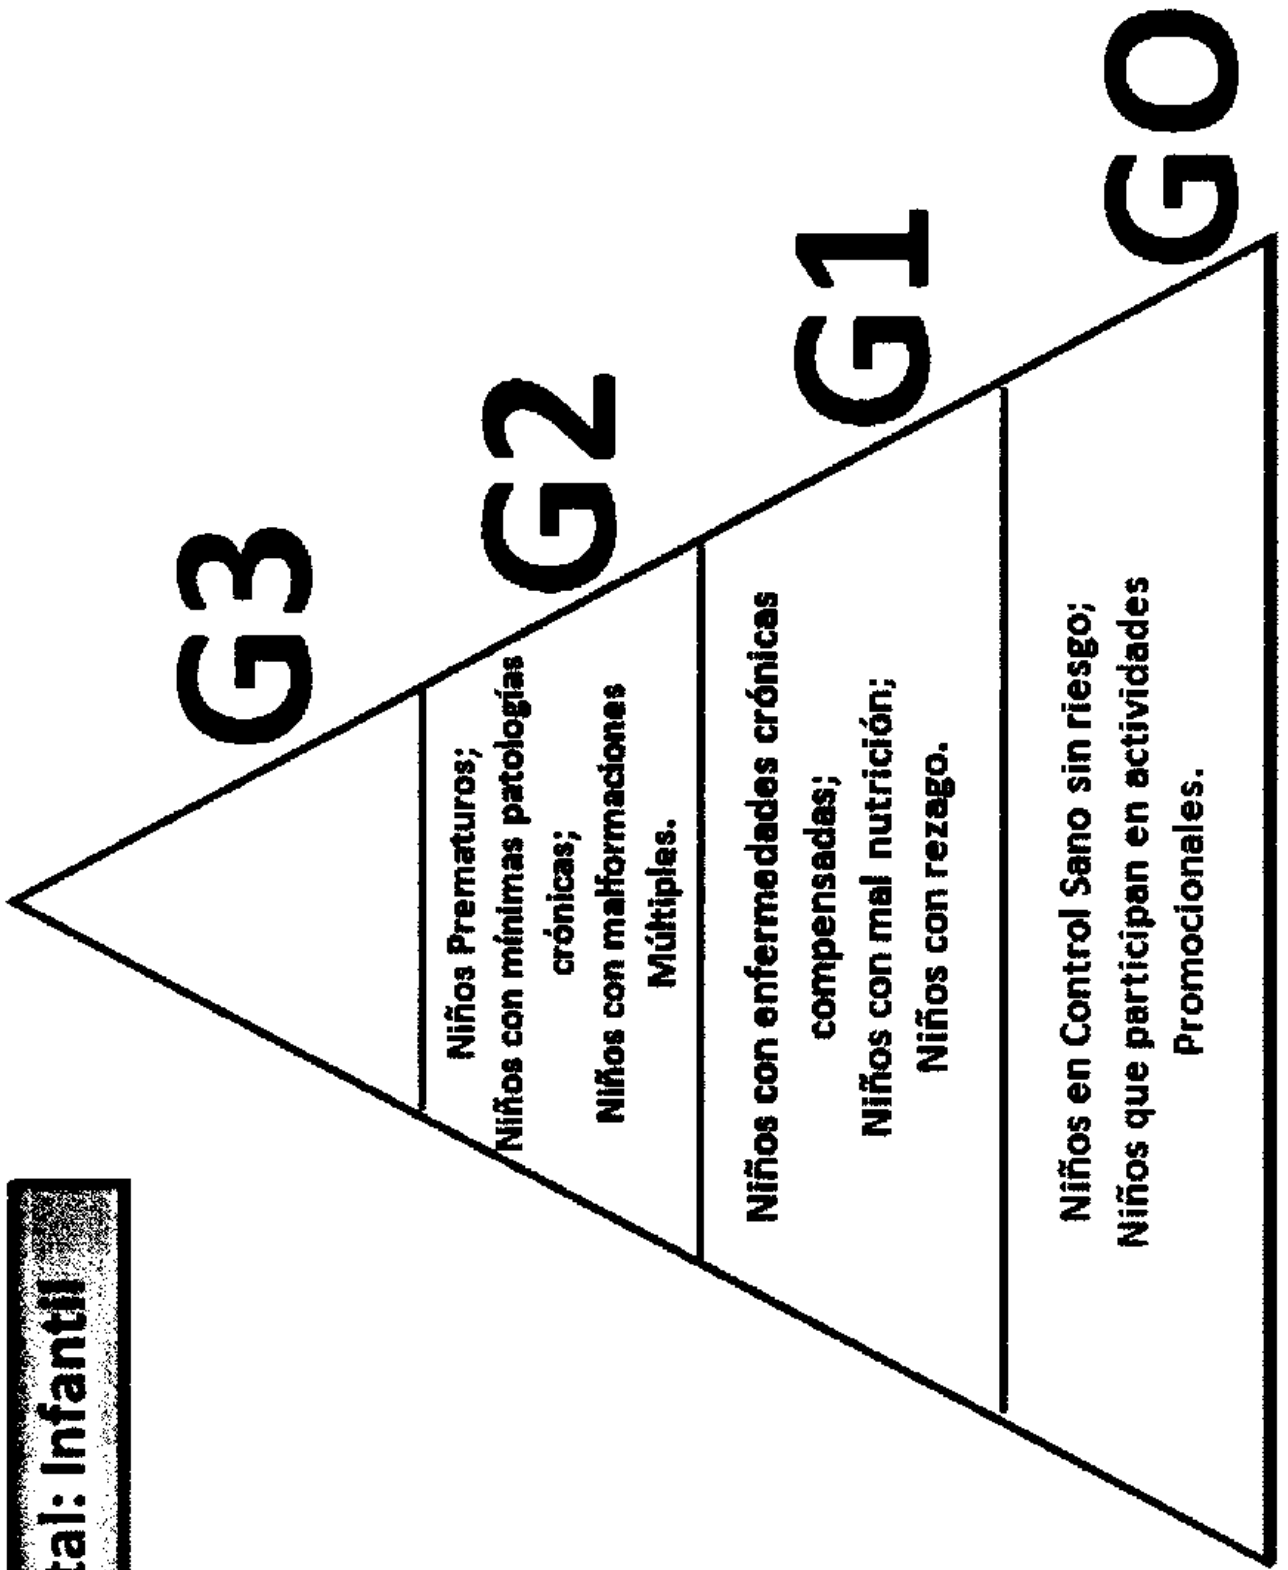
tal: Infantil

G3

G2

G1

G0

Niños Prematuros;
Niños con mínimas patologías crónicas;
Niños con malformaciones Múltiples.

Niños con enfermedades crónicas compensadas;
Niños con mal nutrición;
Niños con rezago.

Niños en Control Sano sin riesgo;
Niños que participan en actividades Promocionales.